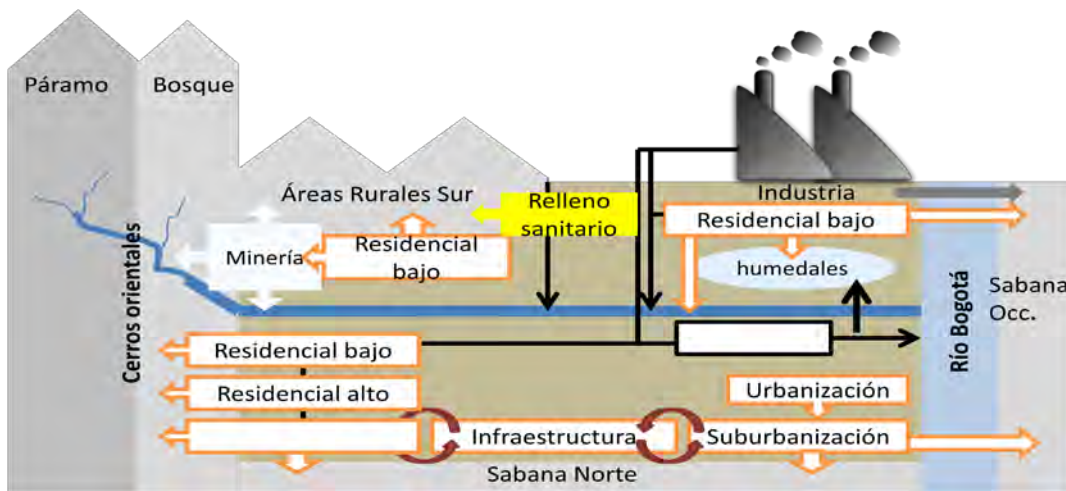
Páramo

Bosque

Áreas Rurales Sur

Relleno sanitario

Industria

Residencial bajo

Cerros orientales

Minería

Residencial bajo

humedales

Sabana Occ.

Río Bogotá

Residencial bajo

Residencial alto

Urbanización

Infraestructura

Suburbanización

Sabana Norte